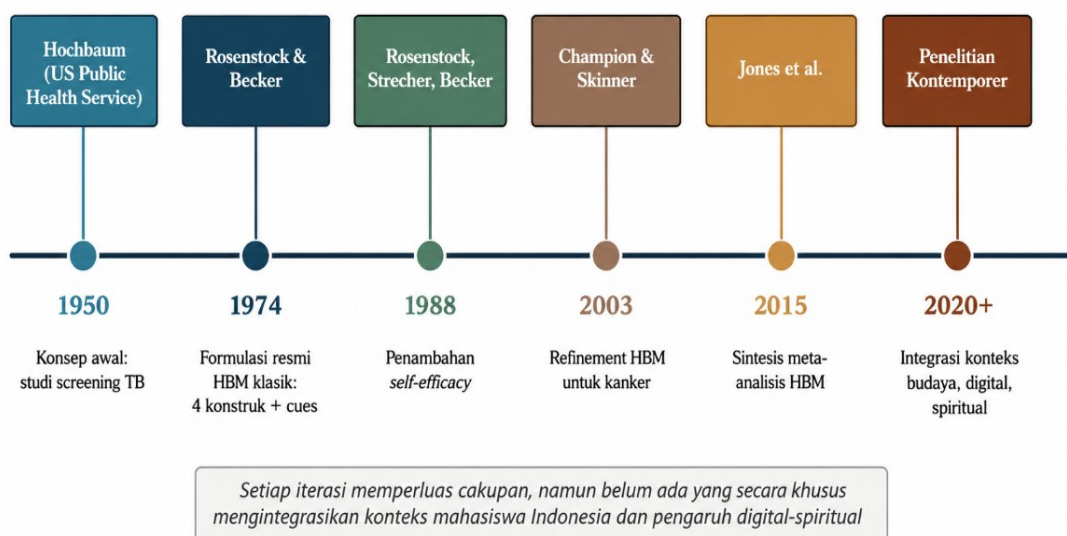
Hochbaum (US Public Health Service)

1950

Konsep awal: studi screening TB

Rosenstock & Becker

1974

Formulasi resmi HBM klasik: 4 konstruk + cues

Rosenstock, Strecher, Becker

1988

Penambahan *self-efficacy*

Champion & Skinner

2003

Refinement HBM untuk kanker

Jones et al.

2015

Sintesis meta-analisis HBM

Penelitian Kontemporer

2020+

Integrasi konteks budaya, digital, spiritual

*Setiap iterasi memperluas cakupan, namun belum ada yang secara khusus mengintegrasikan konteks mahasiswa Indonesia dan pengaruh digital-spiritual*